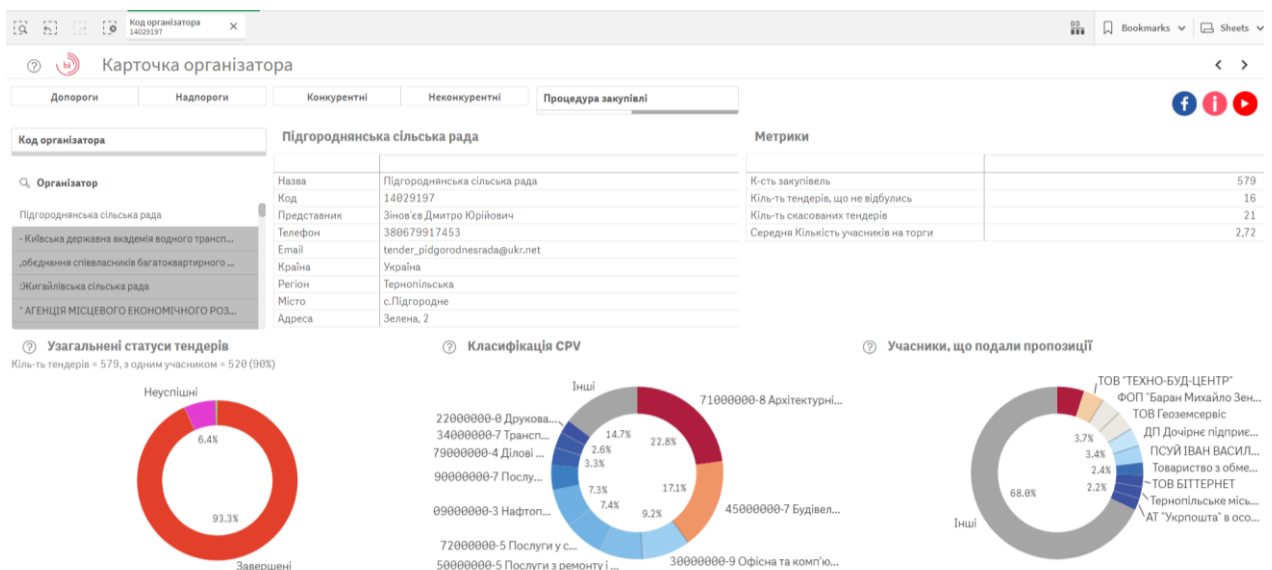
Код організатора
14029197

Bookmarks Sheets

Карточка організатора

Допороги | Надпороги | Конкурентні | Неконкурентні | Процедура закупівлі

Код організатора

Організатор

Підгороднянська сільська рада
- Київська державна академія водного трансп...
,обєднання співласників багатоквартирного ...
;Жигайлівська сільська рада
" АГЕНЦІЯ МІСЦЕВОГО ЕКОНОМІЧНОГО РОЗ...

Підгороднянська сільська рада

| | |
|---|---|
| Назва | Підгороднянська сільська рада |
| Код | 14029197 |
| Представник | Зінов'єв Дмитро Юрійович |
| Телефон | 380679917453 |
| Email | tender_pidgorodnesrada@ukr.net |
| Країна | Україна |
| Регіон | Тернопільська |
| Місто | с.Підгородне |
| Адреса | Зелена, 2 |

Метрики

| | |
|---|---|
| К-сть закупівель | 579 |
| Кіль-ть тендерів, що не відбулись | 16 |
| Кіль-ть скасованих тендерів | 21 |
| Середня Кількість учасників на торги | 2,72 |

Узагальнені статуси тендерів
Кіль-ть тендерів = 579, з одним учасником = 520 (90%)
Неуспішні
6.4%
93.3%
Завершені

Класифікація CPV
Інші
71000000-8 Архітектурні...
22000000-0 Друкова...
34000000-7 Трансп...
79000000-4 Ділові ...
90000000-7 Послу...
09000000-3 Нафтоп...
72000000-5 Послуги у с...
50000000-5 Послуги з ремонту і ...
30000000-9 Офісна та комп'ю...
45000000-7 Будівел...
14.7%
2.6%
3.3%
7.3%
7.4%
9.2%
17.1%
22.8%

Учасники, що подали пропозиції
ТОВ "ТЕХНО-БУД-ЦЕНТР"
ФОП "Баран Михайло Зен...
ТОВ Геоземсервіс
ДП Дочірнє підприє...
ПСУЙ ІВАН ВАСИЛ...
Товариство з обме...
ТОВ БІТТЕРНЕТ
Тернопільське міс...
АТ "Укрпошта" в осо...
3.7%
3.4%
2.4%
2.2%
68.0%
Інші